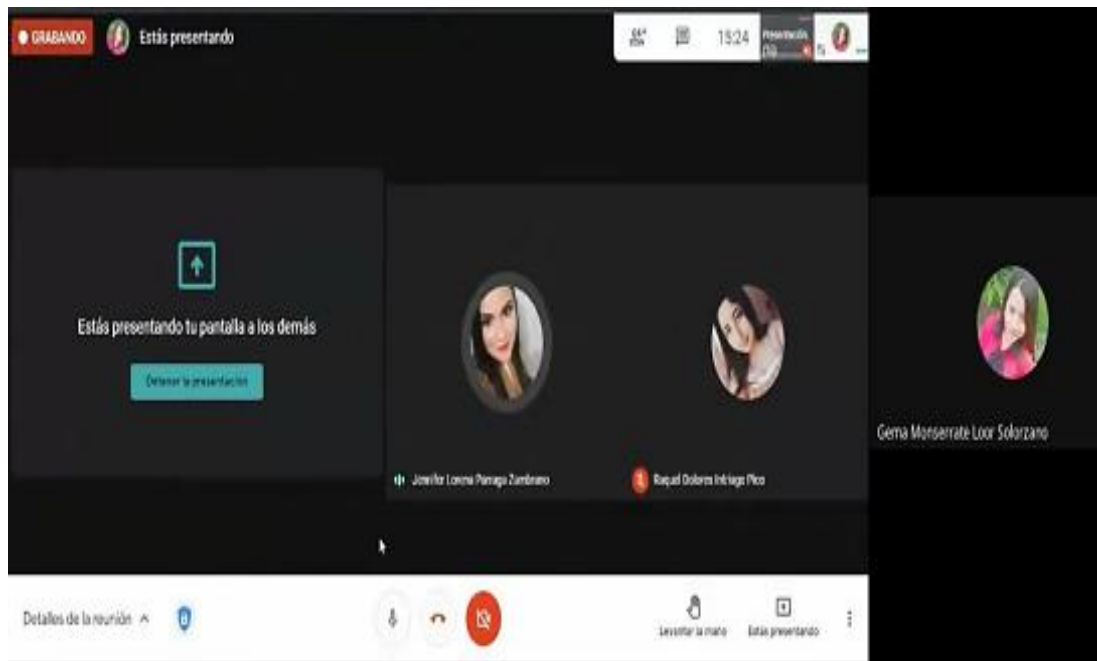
GRABANDO

Estás presentando

15:24

Presentación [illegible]

Estás presentando tu pantalla a los demás

Detener la presentación

Jennifer Lorena Paraga Zambrano

Raquel Dolores Intriago Pico

Gema Monserrate Loor Solorzano

Detalles de la reunión

Levantar la mano

Estás presentando